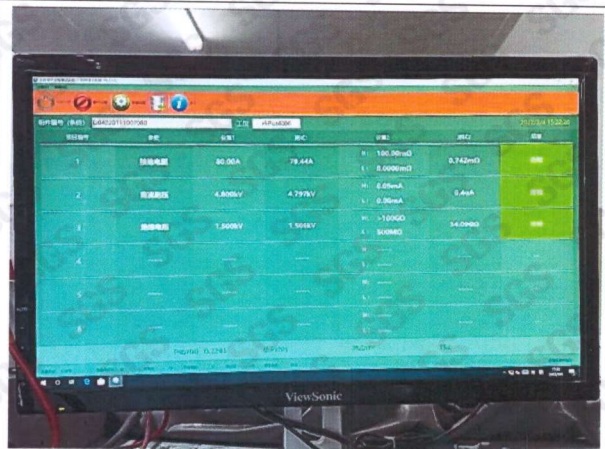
部件编号（条码） 6402011000088 工位 

| 项目编号 | 参数 | 设置 | 测试 | 设置 | 测试 | 结果 |
|---|---|---|---|---|---|---|
| 1 | 接地电阻 | 80.00A | 79.44A | H: 100.00mΩ L: 0.0000mΩ | 0.742mΩ | 合格 |
| 2 | 交流耐压 | 4.800kV | 4.797kV | H: 8.05mA L: 0.00mA | 0.4mA | 合格 |
| 3 | 绝缘电阻 | 1.500kV | 1.504kV | H: >100GΩ L: 500MΩ | 54.09GΩ | 合格 |
| 4 | ----- | ----- | ----- | H: ----- L: ----- | ----- | ----- |
| 5 | ----- | ----- | ----- | H: ----- L: ----- | ----- | ----- |
| 6 | ----- | ----- | ----- | H: ----- L: ----- | ----- | ----- |

ViewSonic